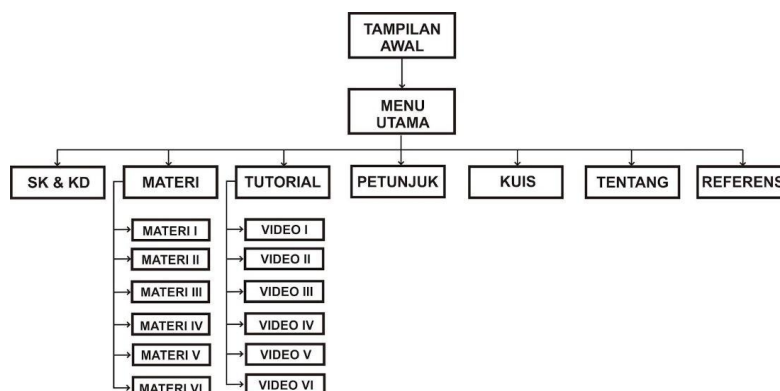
TAMPILAN AWAL

MENU UTAMA

SK & KD

MATERI

TUTORIAL

PETUNJUK

KUIS

TENTANG

REFERENS

MATERI I

MATERI II

MATERI III

MATERI IV

MATERI V

MATERI VI

VIDEO I

VIDEO II

VIDEO III

VIDEO IV

VIDEO V

VIDEO VI